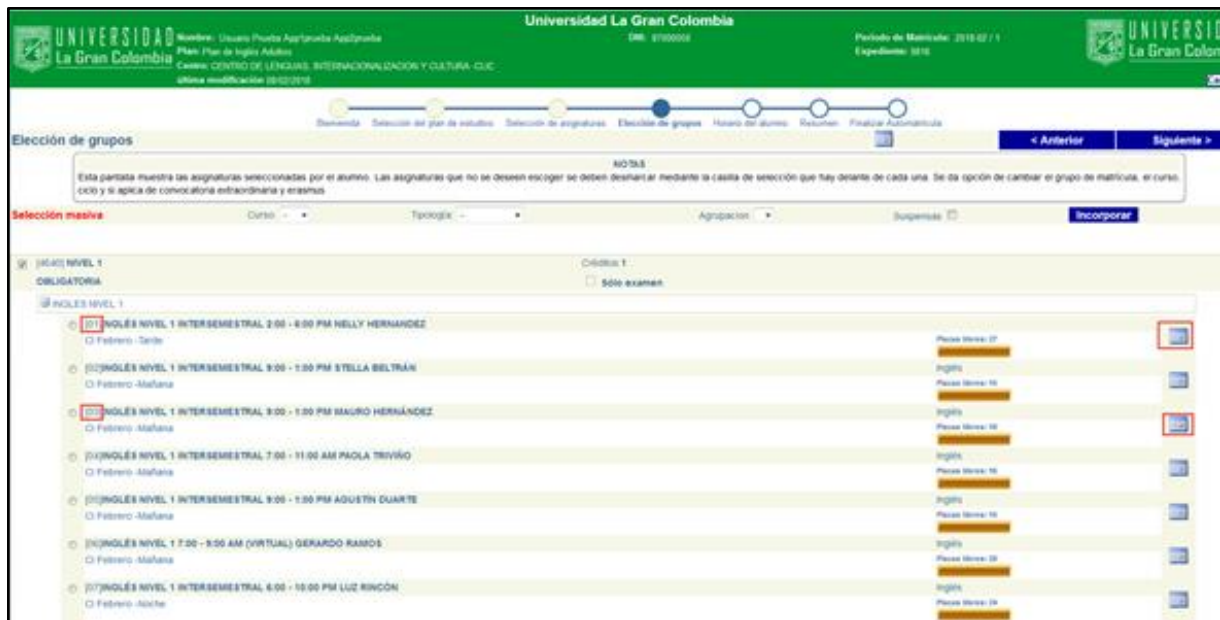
UNIVERSIDAD La Gran Colombia

Nombre: Usuario Prueba AppXprueba AppXprueba
Plan: Plan de Inglés Adultos
Centro: CENTRO DE LENGUAS, INTERNACIONALIZACION Y CULTURA -CLIC
Última modificación 08/02/2018

Universidad La Gran Colombia
DNI: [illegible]

Periodo de Matrícula: 2018-02 / 1
Expediente: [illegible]

UNIVERSIDAD La Gran Colombia

Bienvenida Selección del plan de estudios Selección de asignaturas Elección de grupos Horario del alumno Resumen Finalizar Automatrícula

Elección de grupos

< Anterior Siguiente >

NOTAS
Esta pantalla muestra las asignaturas seleccionadas por el alumno. Las asignaturas que no se deseen escoger se deben desmarcar mediante la casilla de selección que hay delante de cada una. Se da opción de cambiar el grupo de matrícula, el curso, ciclo y si aplica de convocatoria extraordinaria y erasmus

Selección masiva Curso - Tipología - Agrupacion - Suspensos Incorporar

[4040] NIVEL 1 Créditos 1
OBLIGATORIA Sólo examen

INGLES NIVEL 1

[01] INGLÉS NIVEL 1 INTERSEMESTRAL 2:00 - 6:00 PM NELLY HERNANDEZ
Febrero -Tarde
Plazas libres: 27

[02] INGLÉS NIVEL 1 INTERSEMESTRAL 9:00 - 1:00 PM STELLA BELTRÁN
Febrero -Mañana
Inglés
Plazas libres: 16

[03] INGLÉS NIVEL 1 INTERSEMESTRAL 9:00 - 1:00 PM MAURO HERNÁNDEZ
Febrero -Mañana
Inglés
Plazas libres: 16

[04] INGLÉS NIVEL 1 INTERSEMESTRAL 7:00 - 11:00 AM PAOLA TRIVIÑO
Febrero -Mañana
Inglés
Plazas libres: 16

[05] INGLÉS NIVEL 1 INTERSEMESTRAL 9:00 - 1:00 PM AGUSTÍN DUARTE
Febrero -Mañana
Inglés
Plazas libres: 16

[06] INGLÉS NIVEL 1 7:00 - 9:00 AM (VIRTUAL) GERARDO RAMOS
Febrero -Mañana
Inglés
Plazas libres: 39

[07] INGLÉS NIVEL 1 INTERSEMESTRAL 6:00 - 10:00 PM LUZ RINCÓN
Febrero -Noche
Inglés
Plazas libres: 24